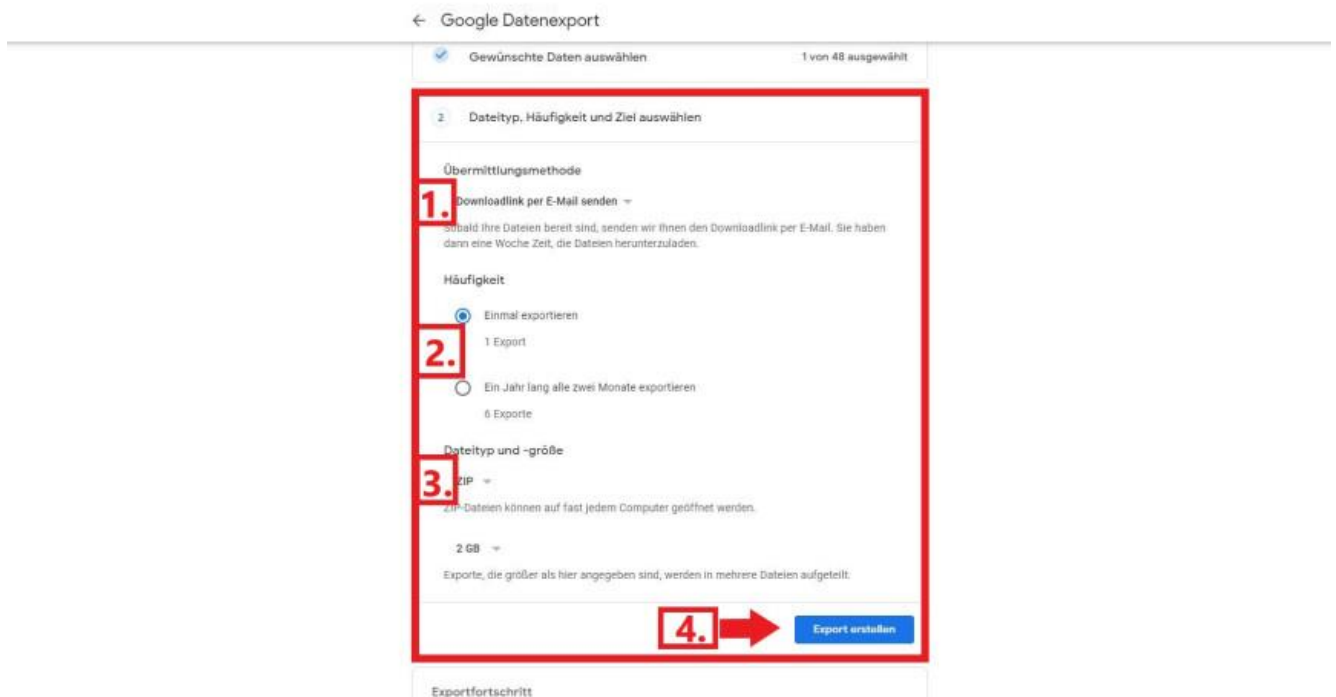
← Google Datenexport

Gewünschte Daten auswählen

1 von 48 ausgewählt

2 Dateityp, Häufigkeit und Ziel auswählen

Übermittlungsmethode

1.

Downloadlink per E-Mail senden

Sobald Ihre Dateien bereit sind, senden wir Ihnen den Downloadlink per E-Mail. Sie haben dann eine Woche Zeit, die Dateien herunterzuladen.

Häufigkeit

Einmal exportieren

2.

1 Export

Ein Jahr lang alle zwei Monate exportieren

6 Exporte

Dateityp und -größe

3.

ZIP

ZIP-Dateien können auf fast jedem Computer geöffnet werden.

2 GB

Exporte, die größer als hier angegeben sind, werden in mehrere Dateien aufgeteilt.

4.

Export erstellen

Exportfortschritt